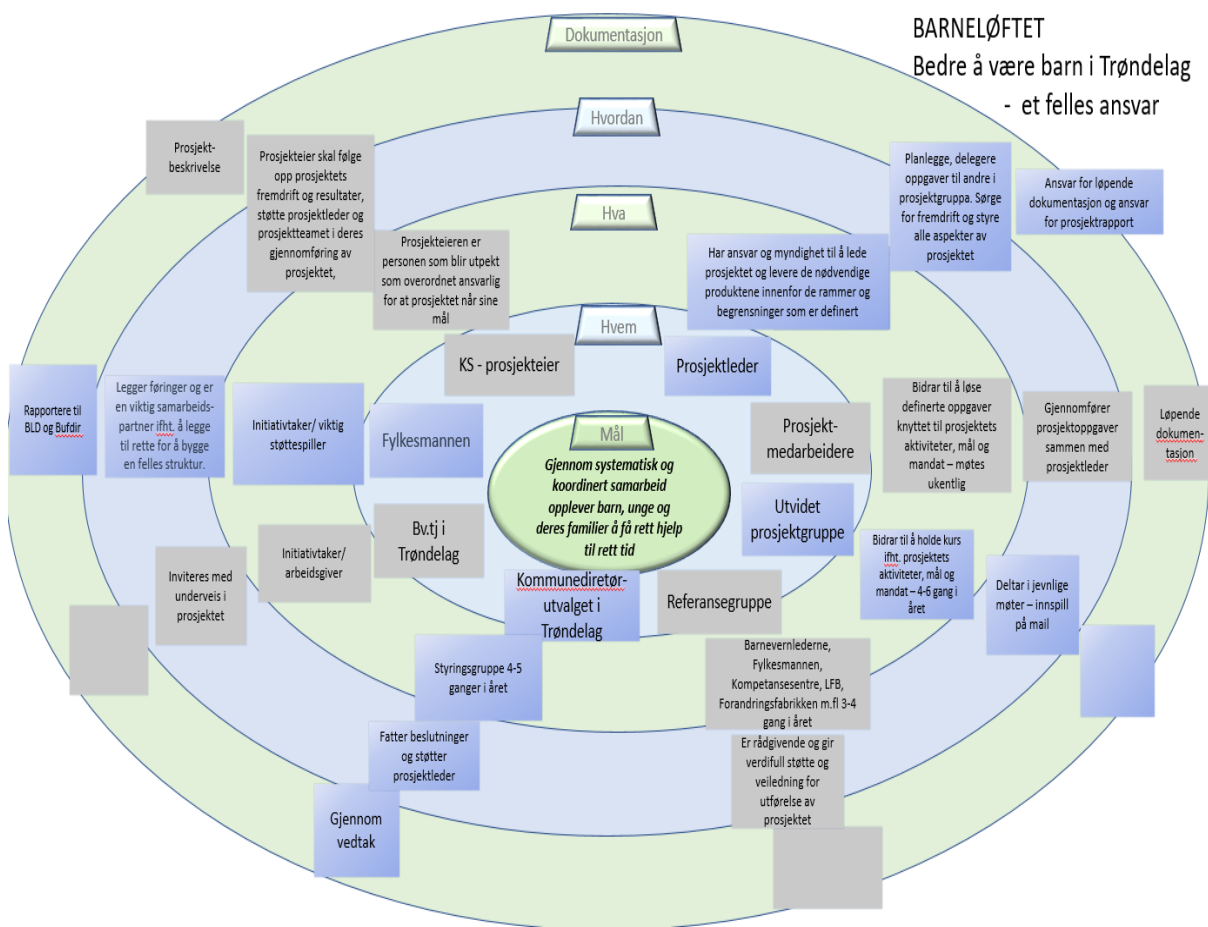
BARNELØFTET
Bedre å være barn i Trøndelag
- et felles ansvar

Dokumentasjon

Hvordan

Hva

Hvem

Mål

Gjennom systematisk og koordinert samarbeid opplever barn, unge og deres familier å få rett hjelp til rett tid

Prosjekt-beskrivelse

Prosjekteier skal følge opp prosjektets fremdrift og resultater, støtte prosjektleder og prosjektteamet i deres gjennomføring av prosjektet,

Prosjekteieren er personen som blir utpekt som overordnet ansvarlig for at prosjektet når sine mål

Har ansvar og myndighet til å lede prosjektet og levere de nødvendige produktene innenfor de rammer og begrensninger som er definert

Planlegge, delegere oppgaver til andre i prosjektgruppa. Sørge for fremdrift og styre alle aspekter av prosjektet

Ansvar for løpende dokumentasjon og ansvar for prosjektrapport

KS - prosjekteier

Prosjektleder

Rapportere til BLD og Bufdir

Legger føringer og er en viktig samarbeids-partner ifht. å legge til rette for å bygge en felles struktur.

Initiativtaker/ viktig støttespiller

Fylkesmannen

Prosjekt-medarbeidere

Bidrar til å løse definerte oppgaver knyttet til prosjektets aktiviteter, mål og mandat – møtes ukentlig

Gjennomfører prosjektoppgaver sammen med prosjektleder

Løpende dokumen-tasjon

Utvidet prosjektgruppe

Bidrar til å holde kurs ifht. prosjektets aktiviteter, mål og mandat – 4-6 gang i året

Deltar i jevnlige møter – innspill på mail

Inviteres med underveis i prosjektet

Initiativtaker/ arbeidsgiver

Bv.tj i Trøndelag

Kommunediretør-utvalget i Trøndelag

Referansegruppe

Styringsgruppe 4-5 ganger i året

Barnevernlederne, Fylkesmannen, Kompetansesentre, LFB, Forandringsfabrikken m.fl 3-4 gang i året

Fatter beslutninger og støtter prosjektleder

Er rådgivende og gir verdifull støtte og veiledning for utførelse av prosjektet

Gjennom vedtak